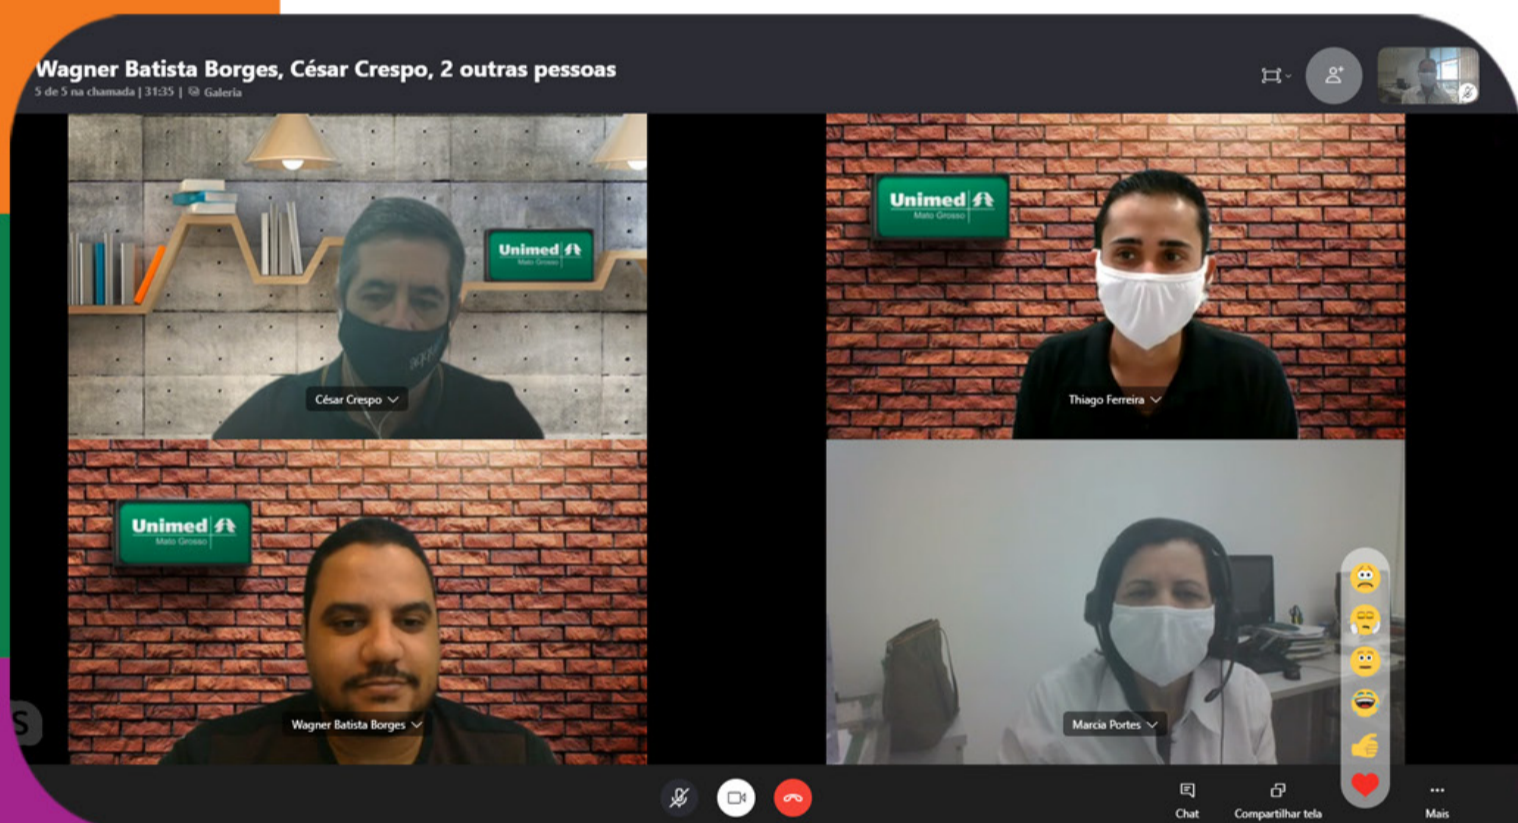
Wagner Batista Borges, César Crespo, 2 outras pessoas
5 de 5 na chamada | 31:35 | Galeria

Unimed
Mato Grosso

César Crespo

Unimed
Mato Grosso

Thiago Ferreira

Unimed
Mato Grosso

Wagner Batista Borges

Marcia Portes

Chat
Compartilhar tela
Mais